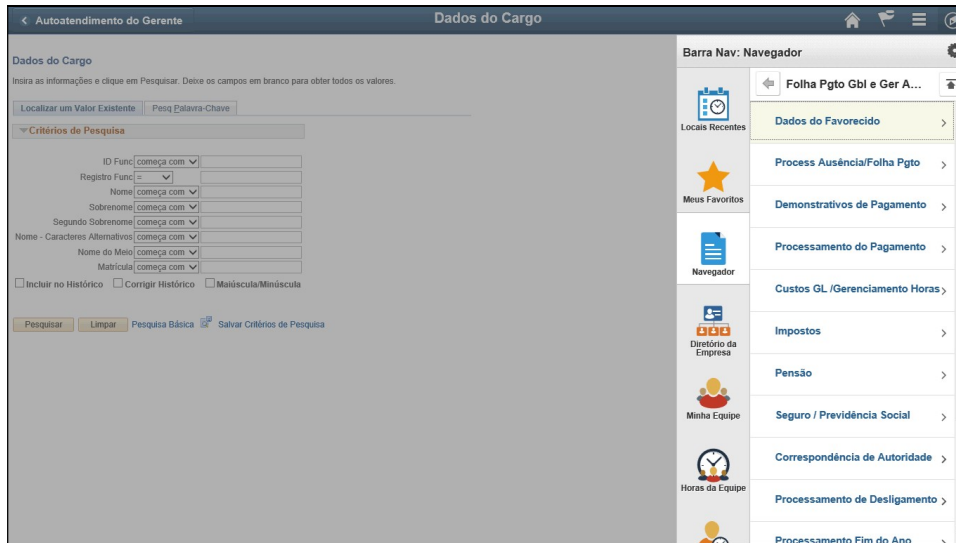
< Autoatendimento do Gerente

Dados do Cargo

Dados do Cargo

Insira as informações e clique em Pesquisar. Deixe os campos em branco para obter todos os valores.

Localizar um Valor Existente | Pesq Palavra-Chave

Critérios de Pesquisa

ID Func começa com
Registro Func =
Nome começa com
Sobrenome começa com
Segundo Sobrenome começa com
Nome - Caracteres Alternativos começa com
Nome do Meio começa com
Matrícula começa com

Incluir no Histórico   Corrigir Histórico   Maiúscula/Minúscula

Pesquisar   Limpar   Pesquisa Básica   Salvar Critérios de Pesquisa

Barra Nav: Navegador

Locais Recentes

Meus Favoritos

Navegador

Diretório da Empresa

Minha Equipe

Horas da Equipe

Folha Pgto Gbl e Ger A...

Dados do Favorecido

Process Ausência/Folha Pgto

Demonstrativos de Pagamento

Processamento do Pagamento

Custos GL /Gerenciamento Horas

Impostos

Pensão

Seguro / Previdência Social

Correspondência de Autoridade

Processamento de Desligamento

Processamento Fim do Ano